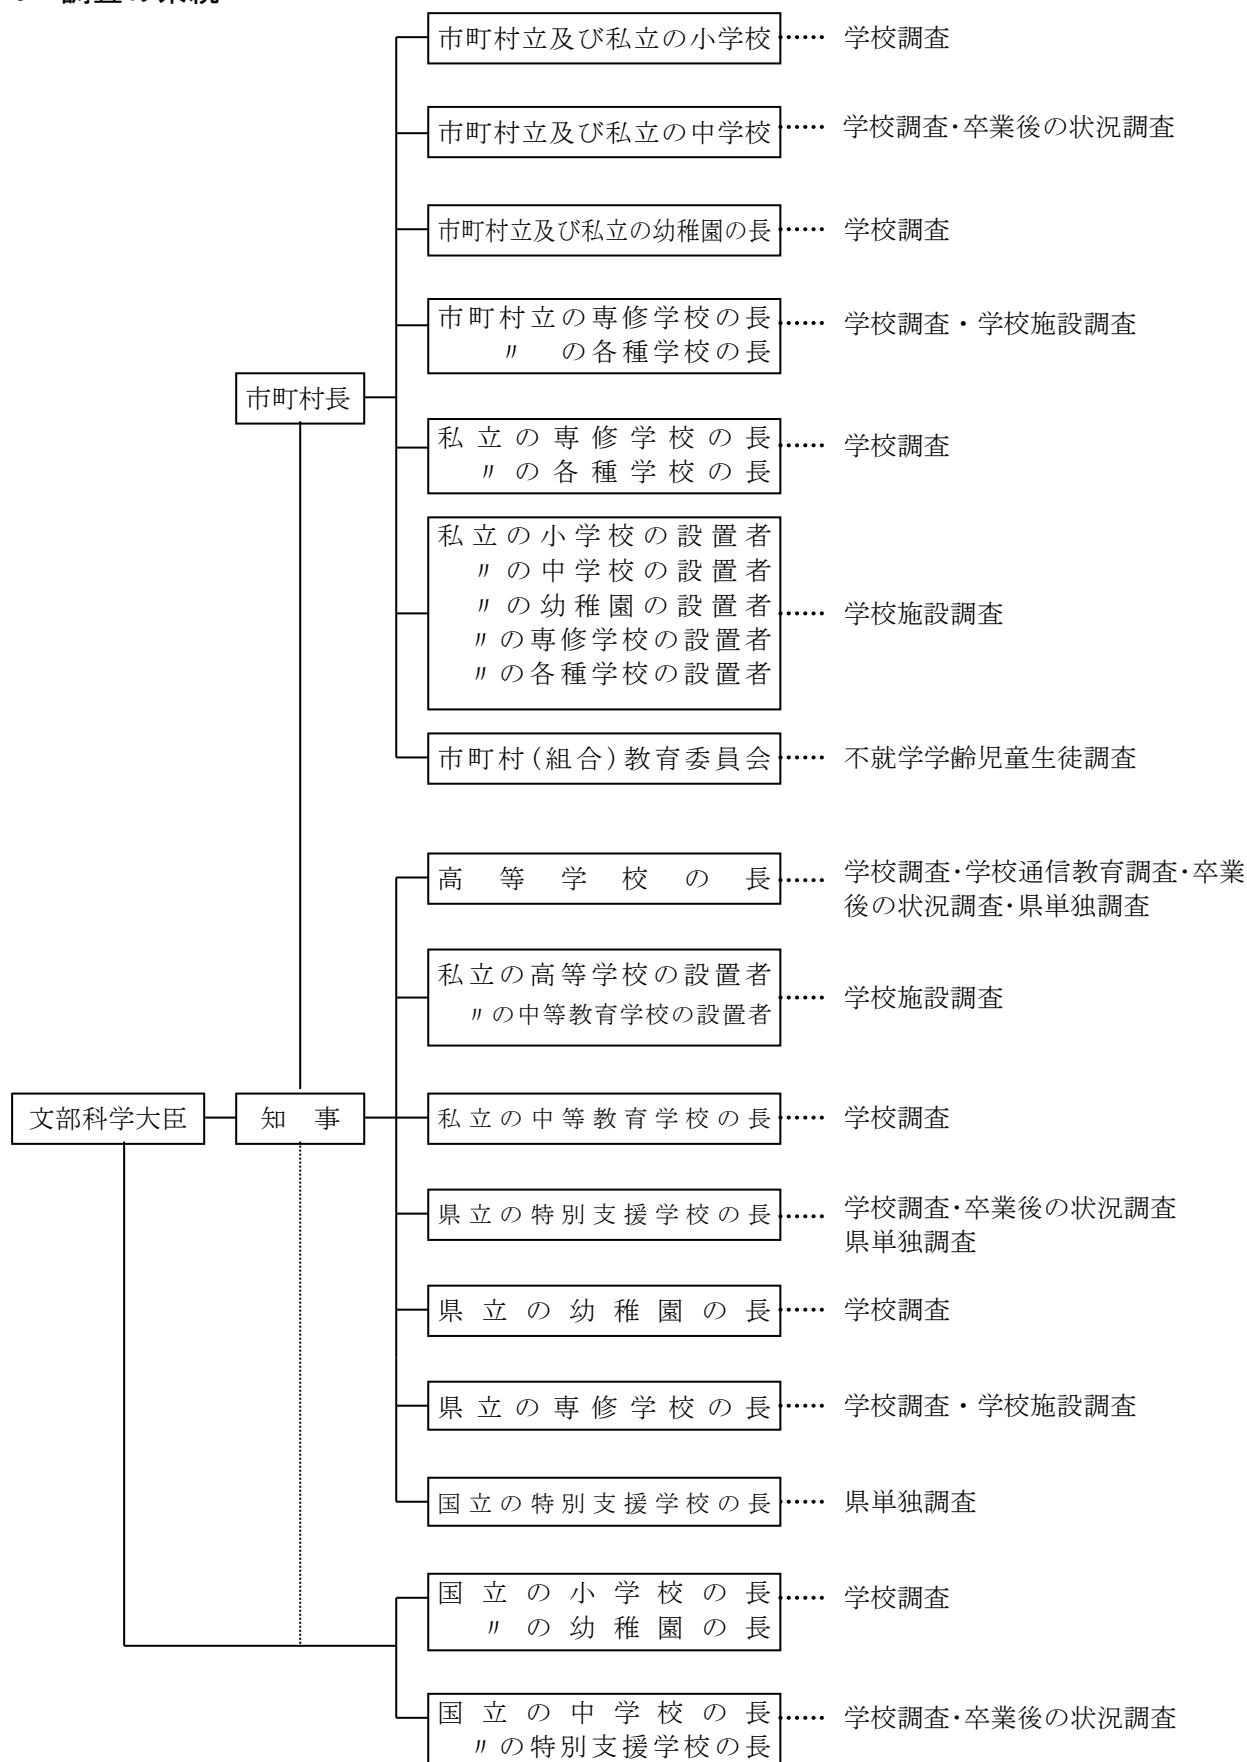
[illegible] 調査の系統

文部科学大臣

知　事

市町村長

市町村立及び私立の小学校 …… 学校調査

市町村立及び私立の中学校 …… 学校調査・卒業後の状況調査

市町村立及び私立の幼稚園の長 …… 学校調査

市町村立の専修学校の長
〃 の各種学校の長 …… 学校調査・学校施設調査

私立の専修学校の長
〃の各種学校の長 …… 学校調査

私立の小学校の設置者
〃の中学校の設置者
〃の幼稚園の設置者
〃の専修学校の設置者
〃の各種学校の設置者 …… 学校施設調査

市町村(組合)教育委員会 …… 不就学学齢児童生徒調査

高等学校の長 …… 学校調査・学校通信教育調査・卒業後の状況調査・県単独調査

私立の高等学校の設置者
〃の中等教育学校の設置者 …… 学校施設調査

私立の中等教育学校の長 …… 学校調査

県立の特別支援学校の長 …… 学校調査・卒業後の状況調査
県単独調査

県立の幼稚園の長 …… 学校調査

県立の専修学校の長 …… 学校調査・学校施設調査

国立の特別支援学校の長 …… 県単独調査

国立の小学校の長
〃の幼稚園の長 …… 学校調査

国立の中学校の長
〃の特別支援学校の長 …… 学校調査・卒業後の状況調査